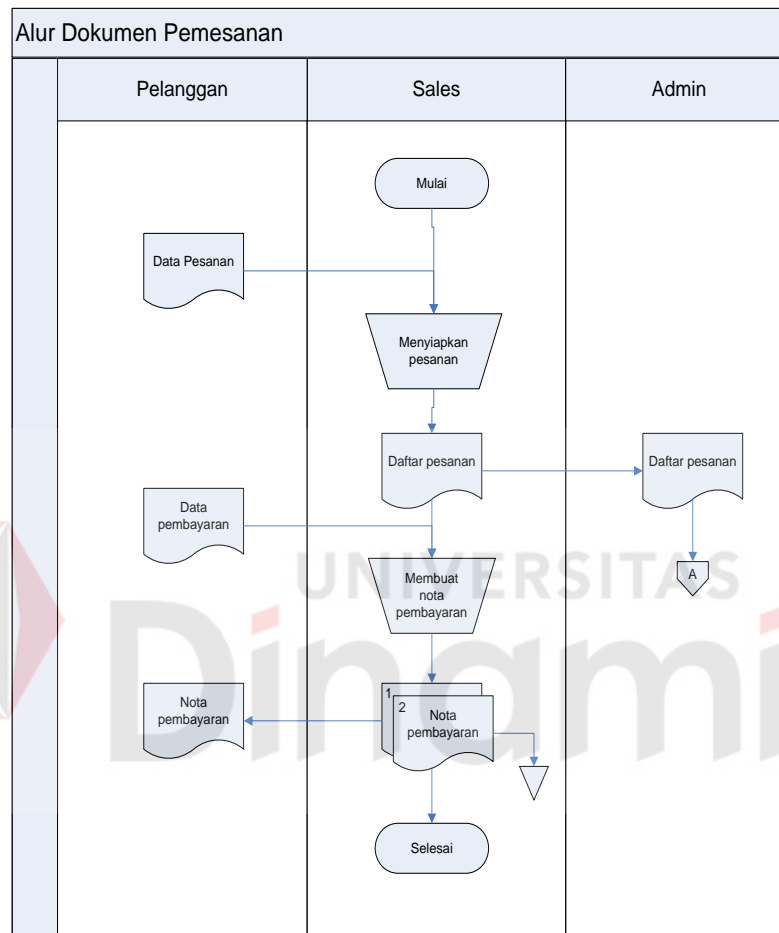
Alur Dokumen Pemesanan

Pelanggan

Sales

Admin

Mulai

Data Pesanan

Menyiapkan pesanan

Daftar pesanan

Daftar pesanan

Data pembayaran

A

UNIVERSITAS

Membuat nota pembayaran

Dinamika

Nota pembayaran

1

2

Nota pembayaran

Selesai